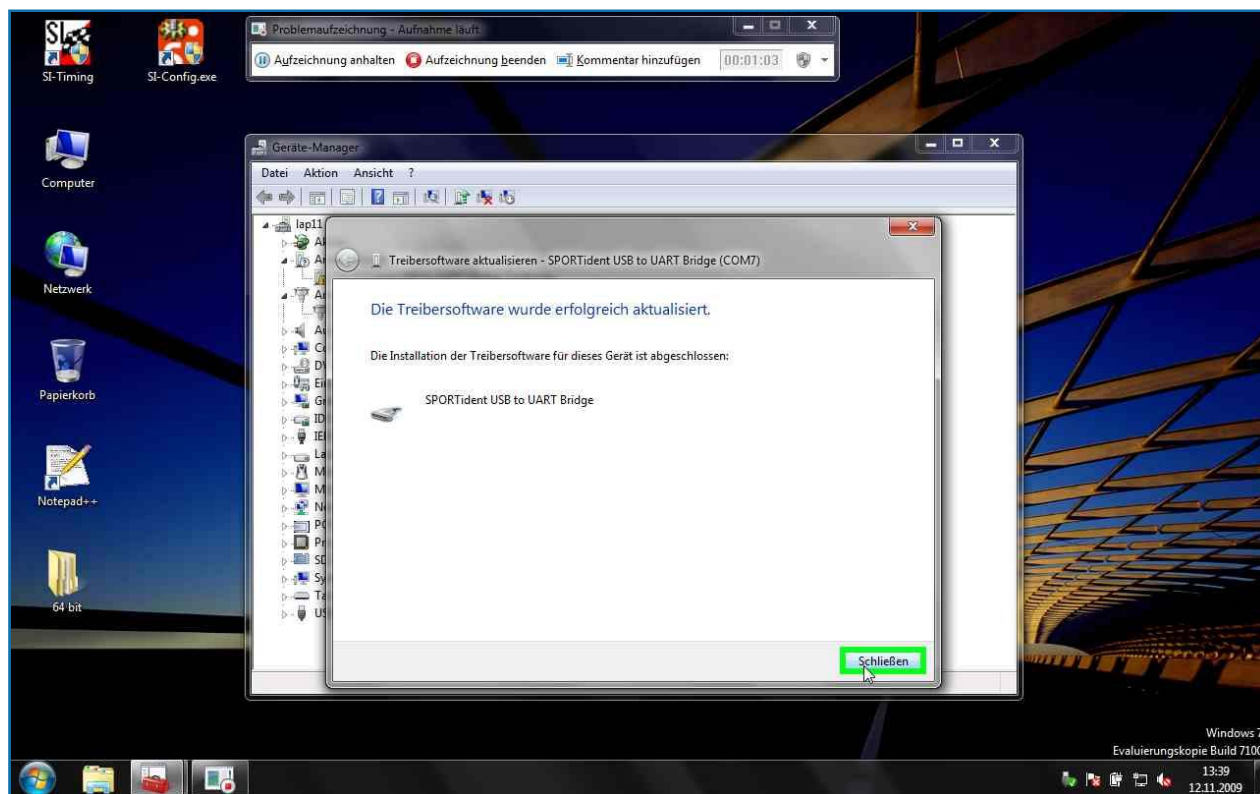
SI-Timing
SI-Config.exe
Computer
Netzwerk
Papierkorb
Notepad++
64 bit

Problemaufzeichnung - Aufnahme läuft
Aufzeichnung anhalten Aufzeichnung beenden Kommentar hinzufügen 00:01:03

Geräte-Manager
Datei Aktion Ansicht ?
lap11
Al
A
A
A
C
D
Ei
G
ID
IE
La
M
M
N
PC
Pr
SD
Sy
Ta
US

Treibersoftware aktualisieren - SPORTident USB to UART Bridge (COM7)
Die Treibersoftware wurde erfolgreich aktualisiert.
Die Installation der Treibersoftware für dieses Gerät ist abgeschlossen:
SPORTident USB to UART Bridge
Schließen

Windows 7
Evaluierungskopie Build 7100
13:39
12.11.2009